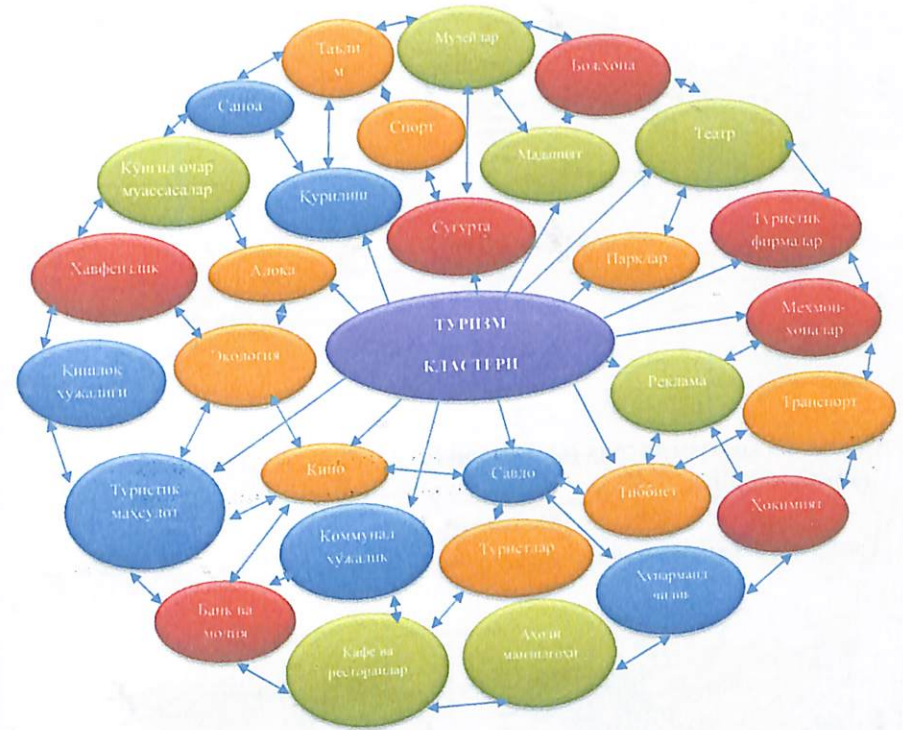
Таъли м

Музейлар

Божхона

Саноа

Спорт

Маданият

Театр

Кўнгил очар муассасалар

Қурилиш

Суғурта

Туристик фирмалар

Хавфсизлик

Алоқа

Парклар

Меҳмонхоналар

ТУРИЗМ КЛАСТЕРИ

Қишлоқ хўжалиги

Экология

Реклама

Транспорт

Туристик маҳсулот

Кино

Савдо

Тиббиёт

Ҳокимият

Коммунал хўжалик

Туристлар

Ҳунармандчилик

Банк ва молия

Кафе ва ресторанлар

Аҳоли манзилгоҳи